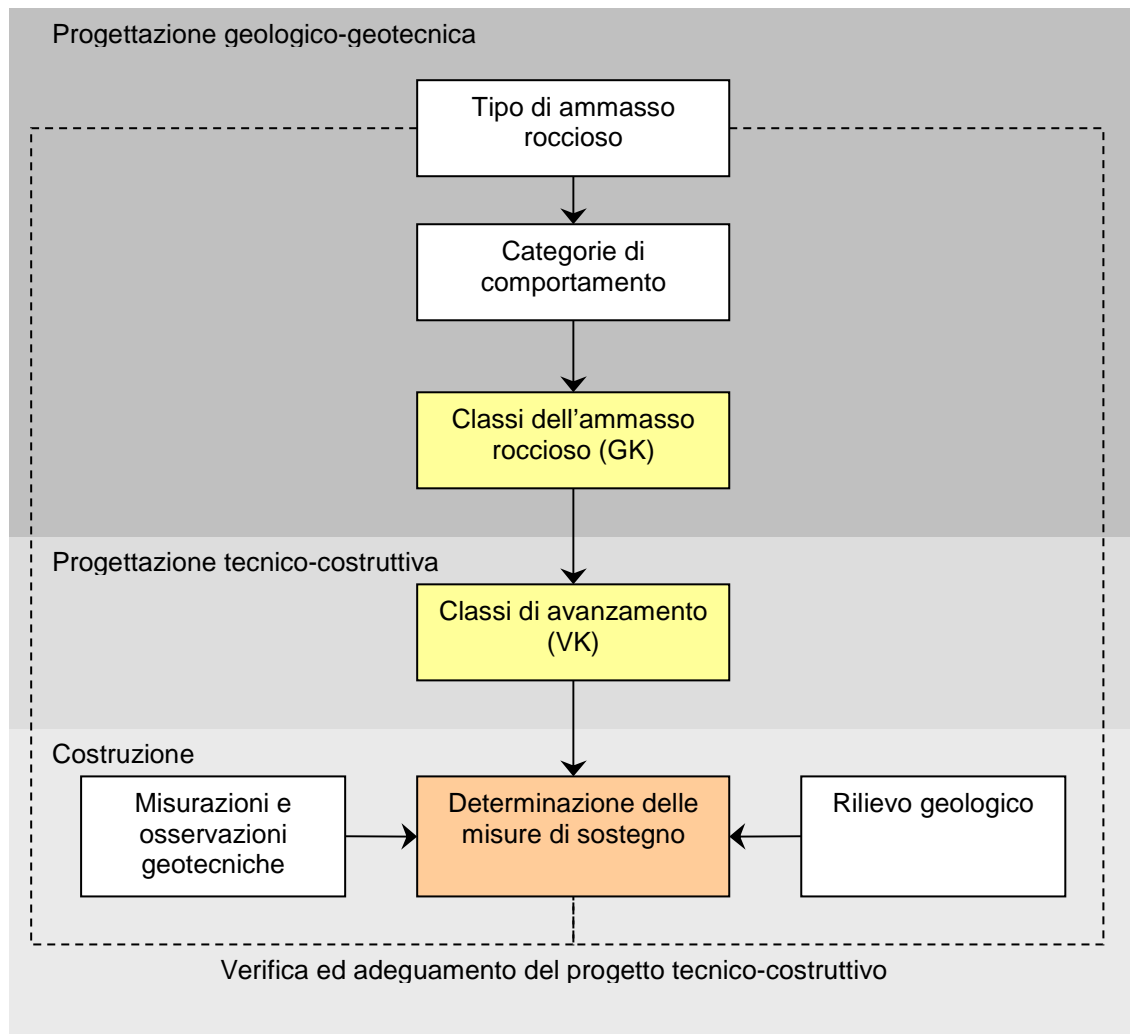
Progettazione geologico-geotecnica

Tipo di ammasso roccioso

Categorie di comportamento

Classi dell’ammasso roccioso (GK)

Progettazione tecnico-costruttiva

Classi di avanzamento (VK)

Costruzione

Misurazioni e osservazioni geotecniche

Determinazione delle misure di sostegno

Rilievo geologico

Verifica ed adeguamento del progetto tecnico-costruttivo